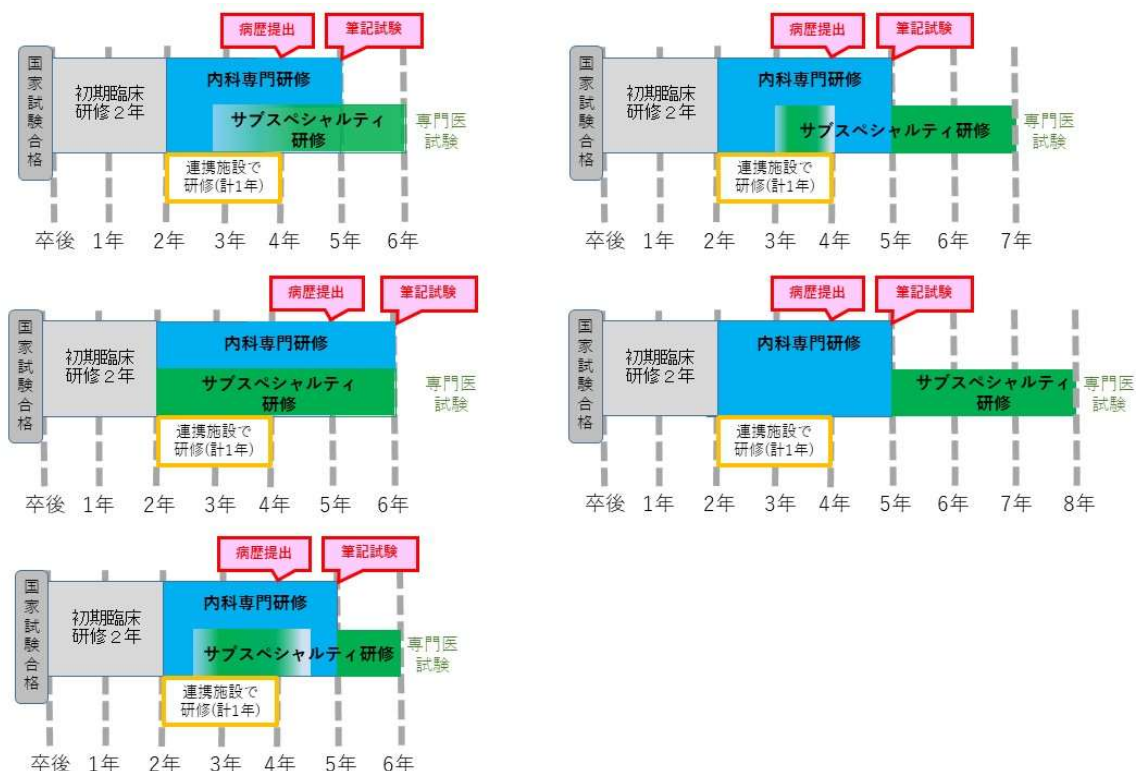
病歴提出
筆記試験
国家試験合格
初期臨床研修２年
内科専門研修
サブスペシャルティ研修
専門医試験
連携施設で研修(計1年)
卒後 1年 2年 3年 4年 5年 6年

病歴提出
筆記試験
国家試験合格
初期臨床研修２年
内科専門研修
サブスペシャルティ研修
専門医試験
連携施設で研修(計1年)
卒後 1年 2年 3年 4年 5年 6年 7年

病歴提出
筆記試験
国家試験合格
初期臨床研修２年
内科専門研修
サブスペシャルティ研修
専門医試験
連携施設で研修(計1年)
卒後 1年 2年 3年 4年 5年 6年

病歴提出
筆記試験
国家試験合格
初期臨床研修２年
内科専門研修
サブスペシャルティ研修
専門医試験
連携施設で研修(計1年)
卒後 1年 2年 3年 4年 5年 6年 7年 8年

病歴提出
筆記試験
国家試験合格
初期臨床研修２年
内科専門研修
サブスペシャルティ研修
専門医試験
連携施設で研修(計1年)
卒後 1年 2年 3年 4年 5年 6年